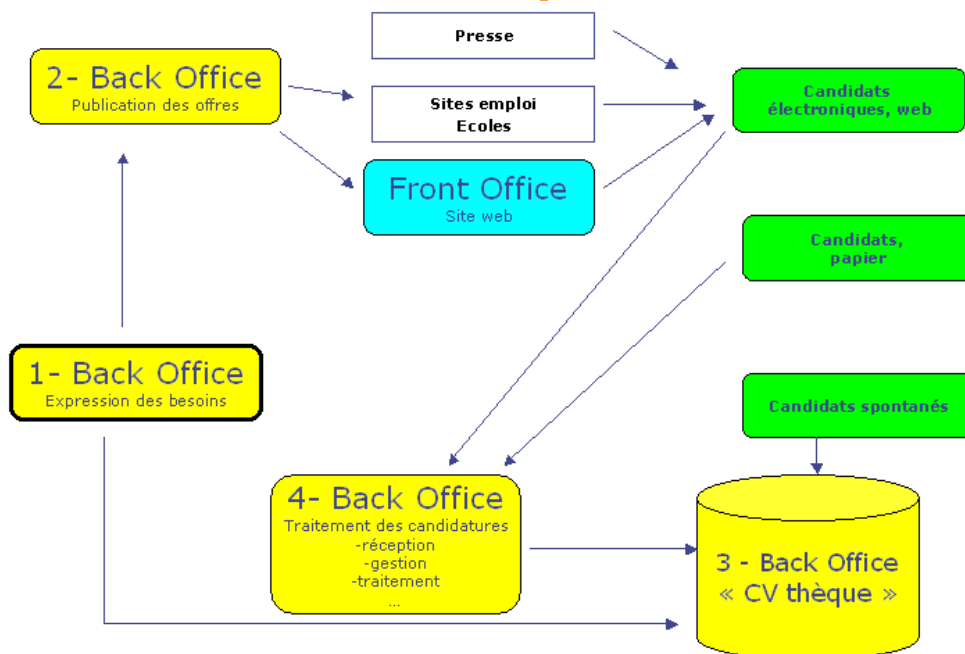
Presse

2- Back Office
Publication des offres

Sites emploi
Ecoles

Candidats
électroniques, web

Front Office
Site web

Candidats,
papier

1- Back Office
Expression des besoins

Candidats spontanés

4- Back Office
Traitement des candidatures
-réception
-gestion
-traitement
...

3 - Back Office
« CV thèque »